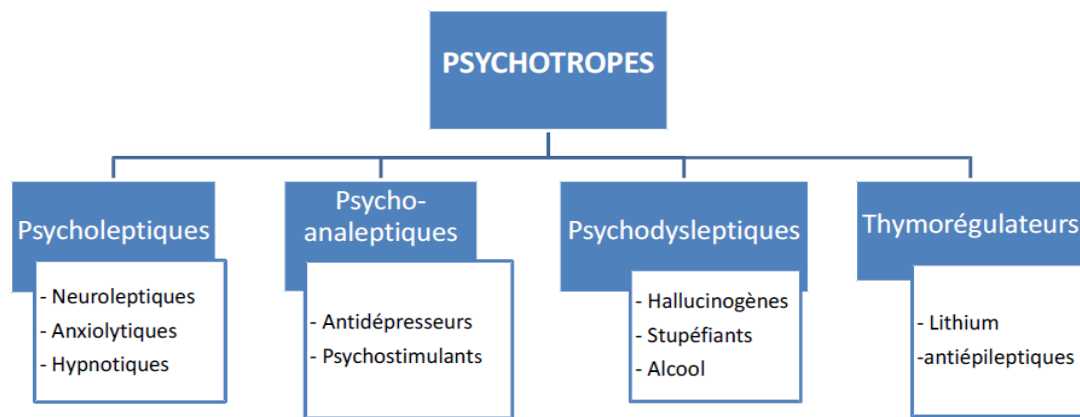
PSYCHOTROPES

Psycholeptiques

- Neuroleptiques
- Anxiolytiques
- Hypnotiques

Psycho-analeptiques

- Antidépresseurs
- Psychostimulants

Psychodysleptiques

- Hallucinogènes
- Stupéfiants
- Alcool

Thymorégulateurs

- Lithium
-antiépileptiques